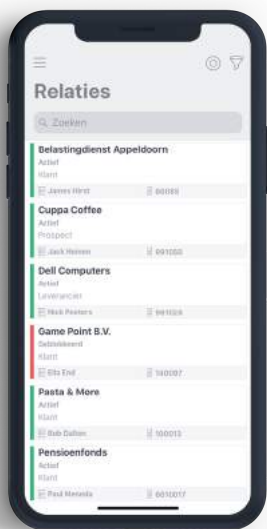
Relaties

Zoeken

Belastingdienst Appeldoorn
Actief
Klant
James Hirst
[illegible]

Cuppa Coffee
Actief
Prospect
Jack Heinen
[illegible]

Dell Computers
Actief
Leverancier
Nick Peeters
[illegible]

Game Point B.V.
Gedeblokkeerd
Klant
Ella End
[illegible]

Pasta & More
Actief
Klant
Bob Dalton
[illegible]

Pensioenfonds
Actief
Klant
Paul Mersela
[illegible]